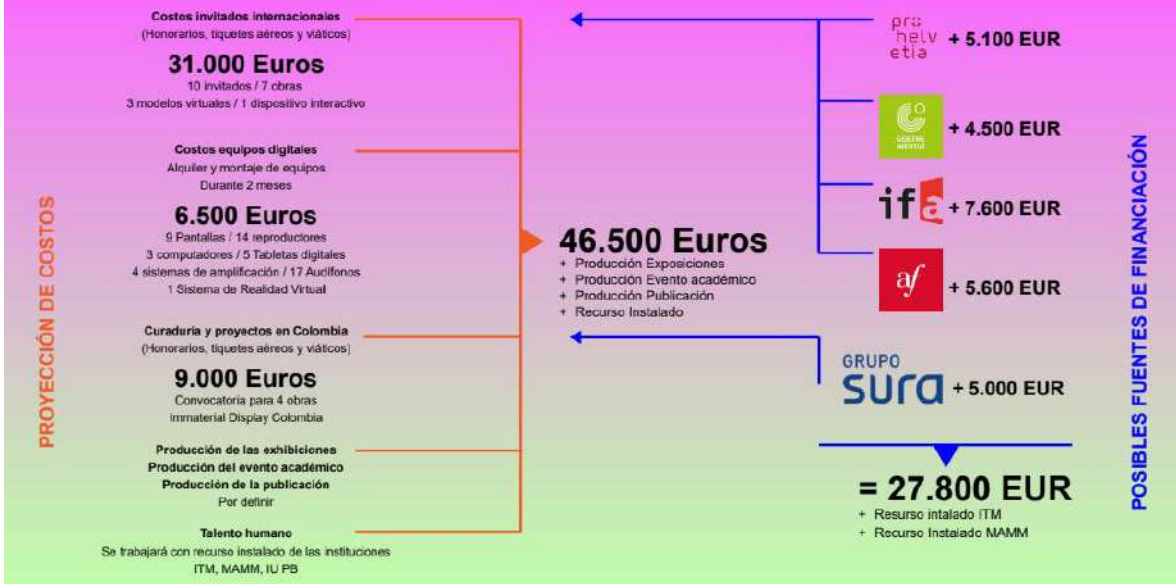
PROYECCIÓN DE COSTOS

Costos invitados internacionales
(Honorarios, tiquetes aéreos y viáticos)

31.000 Euros
10 invitados / 7 obras
3 modelos virtuales / 1 dispositivo interactivo

Costos equipos digitales
Alquiler y montaje de equipos
Durante 2 meses

6.500 Euros
9 Pantallas / 14 reproductores
3 computadores / 5 Tabletas digitales
4 sistemas de amplificación / 17 Audífonos
1 Sistema de Realidad Virtual

Curaduría y proyectos en Colombia
(Honorarios, tiquetes aéreos y viáticos)

9.000 Euros
Convocatoria para 4 obras
Immaterial Display Colombia

Producción de las exhibiciones
Producción del evento académico
Producción de la publicación
Por definir

Talento humano
Se trabajará con recurso instalado de las instituciones
ITM, MAMM, IU PB

46.500 Euros
+ Producción Exposiciones
+ Producción Evento académico
+ Producción Publicación
+ Recurso Instalado

pro helv etia + 5.100 EUR

GOETHE INSTITUT + 4.500 EUR

ifa + 7.600 EUR

af + 5.600 EUR

GRUPO sura + 5.000 EUR

= 27.800 EUR
+ Recurso intalado ITM
+ Recurso Instalado MAMM

POSIBLES FUENTES DE FINANCIACIÓN